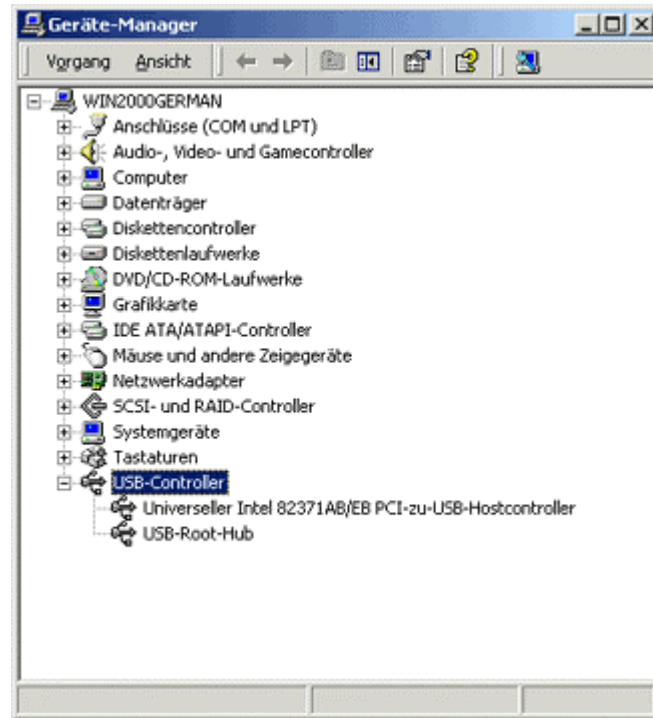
Geräte-Manager

Vorgang Ansicht

WIN2000GERMAN
Anschlüsse (COM und LPT)
Audio-, Video- und Gamecontroller
Computer
Datenträger
Diskettencontroller
Diskettenlaufwerke
DVD/CD-ROM-Laufwerke
Grafikkarte
IDE ATA/ATAPI-Controller
Mäuse und andere Zeigegeräte
Netzwerkadapter
SCSI- und RAID-Controller
Systemgeräte
Tastaturen
USB-Controller
Universeller Intel 82371AB/EB PCI-zu-USB-Hostcontroller
USB-Root-Hub